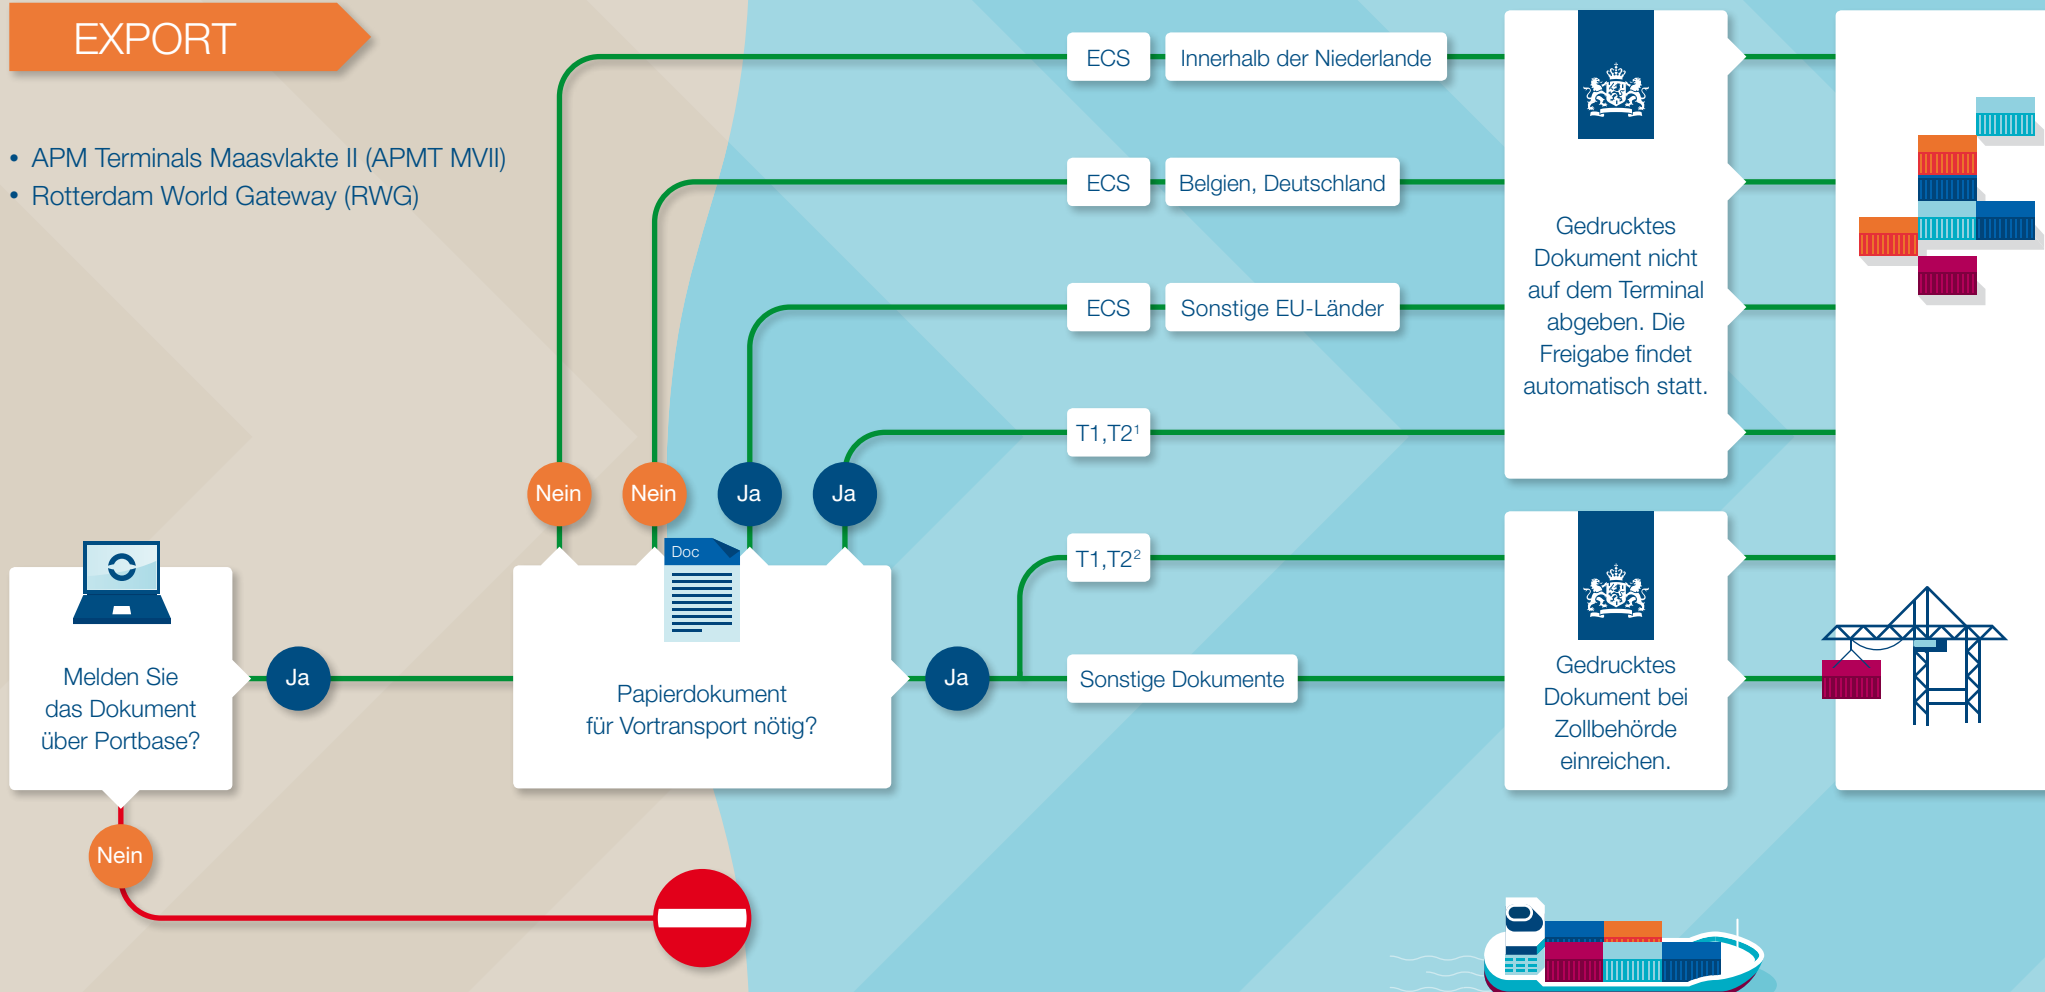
EXPORT

• APM Terminals Maasvlakte II (APMT MVII)
• Rotterdam World Gateway (RWG)

ECS

Innerhalb der Niederlande

ECS

Belgien, Deutschland

ECS

Sonstige EU-Länder

T1,T2$^1$

Gedrucktes Dokument nicht auf dem Terminal abgeben. Die Freigabe findet automatisch statt.

Nein

Nein

Ja

Ja

Doc

Melden Sie das Dokument über Portbase?

Ja

Papierdokument für Vortransport nötig?

Ja

T1,T2$^2$

Sonstige Dokumente

Gedrucktes Dokument bei Zollbehörde einreichen.

Nein